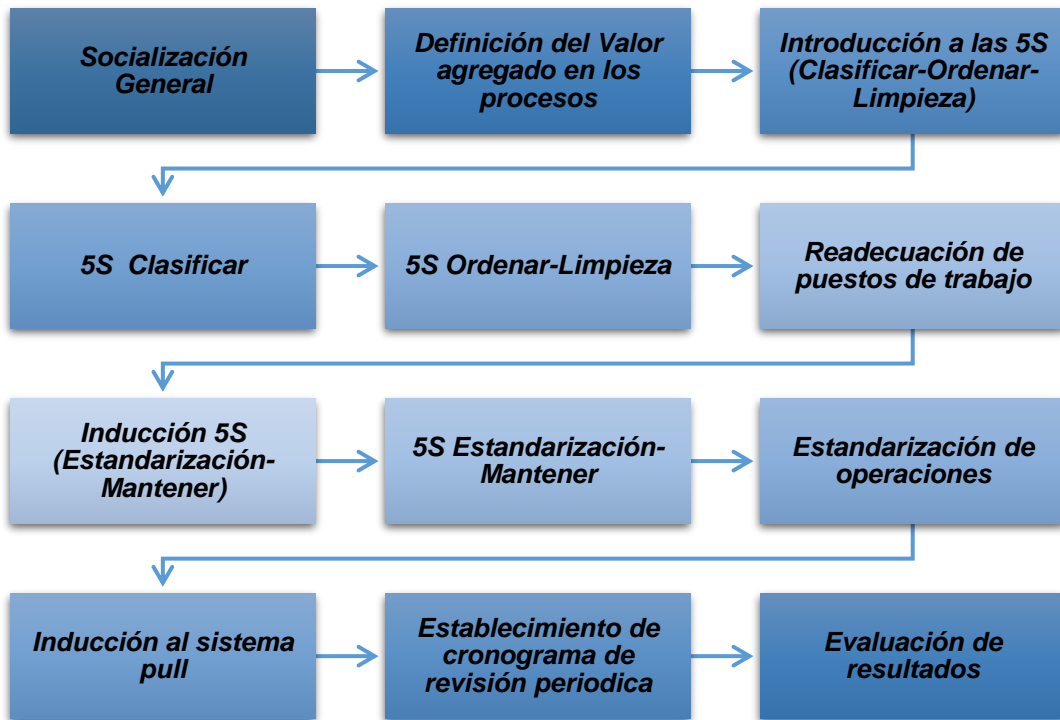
Socialización General

Definición del Valor agregado en los procesos

Introducción a las 5S (Clasificar-Ordenar-Limpieza)

5S Clasificar

5S Ordenar-Limpieza

Readecuación de puestos de trabajo

Inducción 5S (Estandarización-Mantener)

5S Estandarización-Mantener

Estandarización de operaciones

Inducción al sistema pull

Establecimiento de cronograma de revisión periodica

Evaluación de resultados